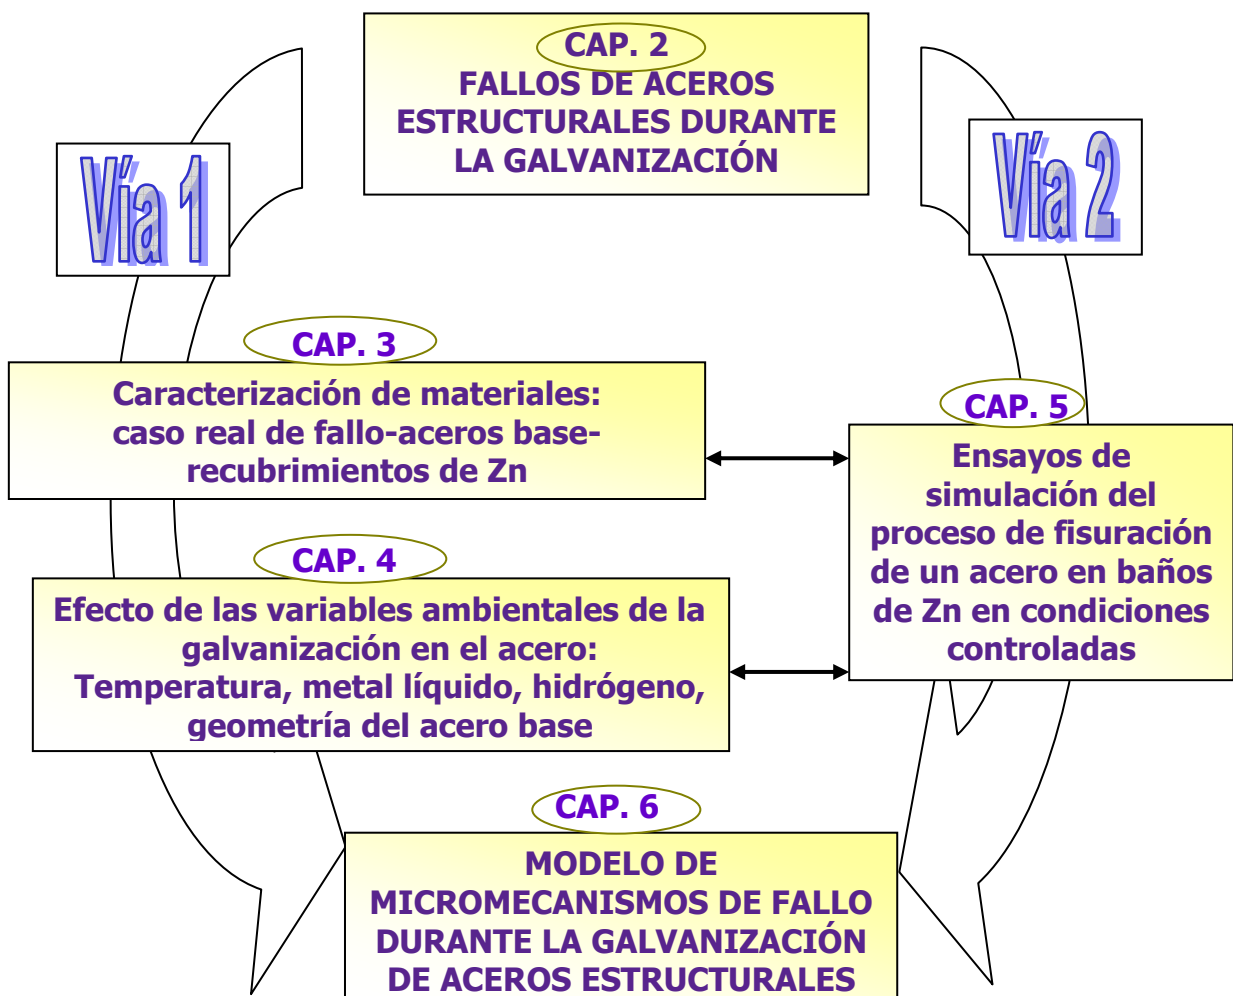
CAP. 2
FALLOS DE ACEROS ESTRUCTURALES DURANTE LA GALVANIZACIÓN

Vía 1

Vía 2

CAP. 3
Caracterización de materiales: caso real de fallo-aceros base-recubrimientos de Zn

CAP. 5
Ensayos de simulación del proceso de fisuración de un acero en baños de Zn en condiciones controladas

CAP. 4
Efecto de las variables ambientales de la galvanización en el acero: Temperatura, metal líquido, hidrógeno, geometría del acero base

CAP. 6
MODELO DE MICROMECANISMOS DE FALLO DURANTE LA GALVANIZACIÓN DE ACEROS ESTRUCTURALES